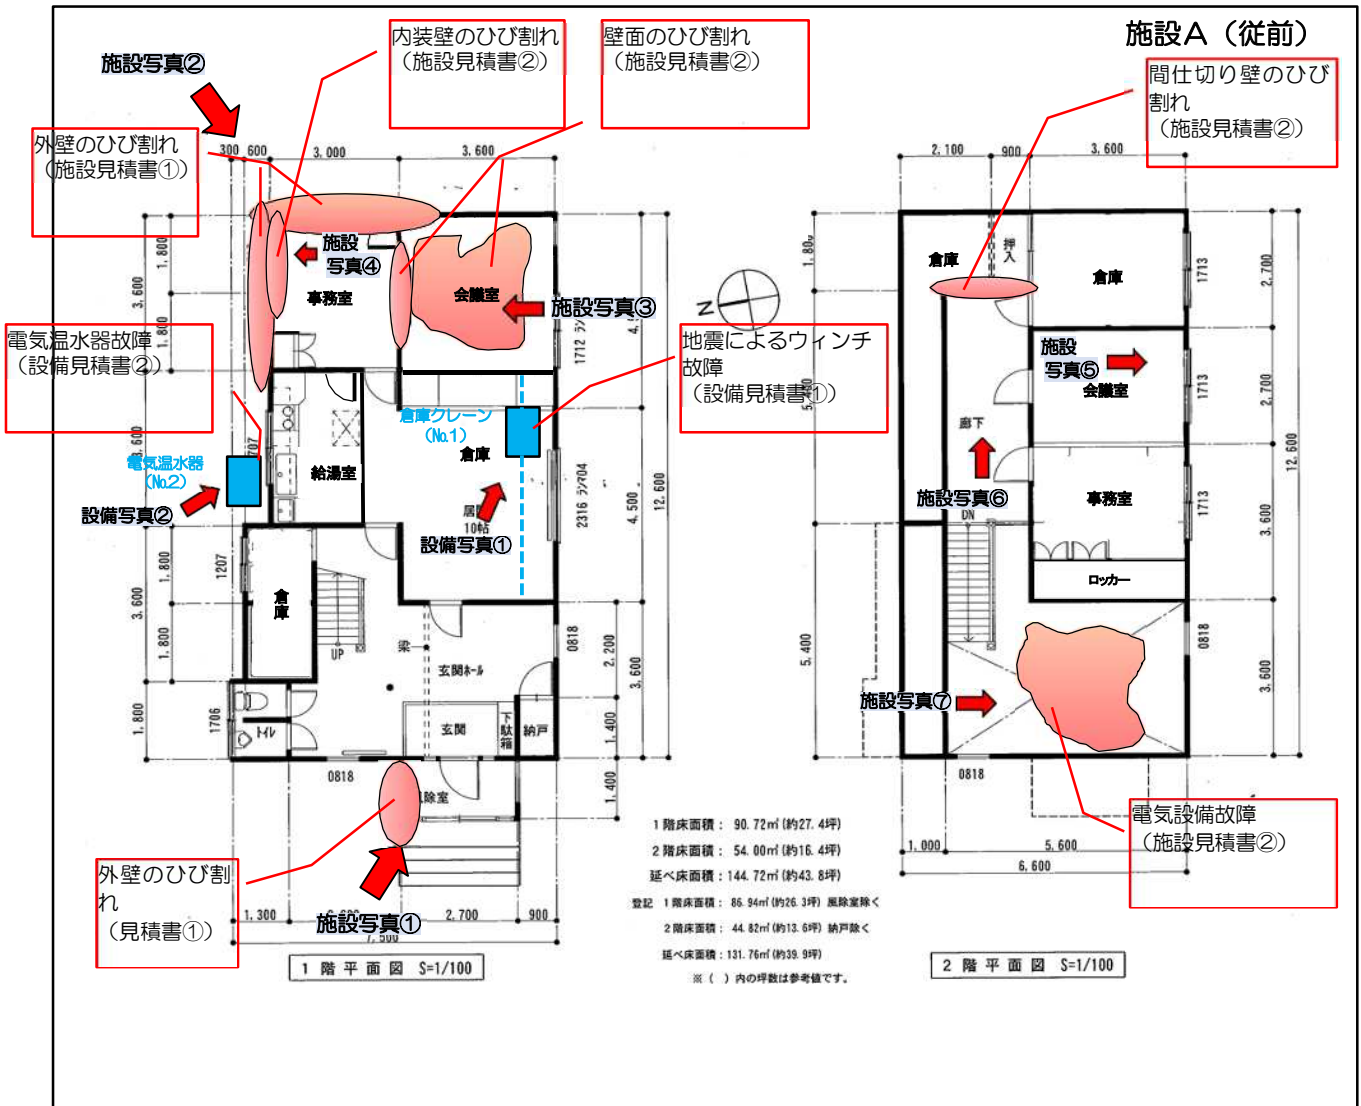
施設A（従前）

施設写真②

内装壁のひび割れ（施設見積書②）

壁面のひび割れ（施設見積書②）

間仕切り壁のひび割れ（施設見積書②）

外壁のひび割れ（施設見積書①）

電気温水器故障（設備見積書②）

地震によるウィンチ故障（設備見積書①）

300 600 3,000 3,600

2,100 900 3,600

施設写真④

事務室

会議室

施設写真③

倉庫クレーン（No.1）

倉庫

電気温水器（No.2）

設備写真②

給湯室

居 10帖

設備写真①

倉庫

UP

玄関ホール

玄関

トイレ

納戸

除室

外壁のひび割れ（見積書①）

施設写真①

1,300 2,700 900 7,500

1階平面図 S=1/100

1階床面積： 90.72㎡（約27.4坪）
2階床面積： 54.00㎡（約16.4坪）
延べ床面積：144.72㎡（約43.8坪）
登記 1階床面積： 86.94㎡（約26.3坪） 風除室除く
2階床面積： 44.82㎡（約13.6坪） 納戸除く
延べ床面積：131.76㎡（約39.9坪）
※（ ）内の坪数は参考値です。

倉庫

押入

倉庫

施設写真⑤

会議室

廊下

施設写真⑥

事務室

DN

ロッカー

施設写真⑦

電気設備故障（施設見積書②）

1,000 5,600 6,600

2階平面図 S=1/100

1,800 3,600 1,800 3,600 1,800 3,600 1,800 1,800 1,400 1,400 2,200 3,600 4,500 12,600 1712 1207 1706 0818 2316 1713 1713 1713 2,700 2,700 12,600 3,600 3,600 5,400 0818 0818